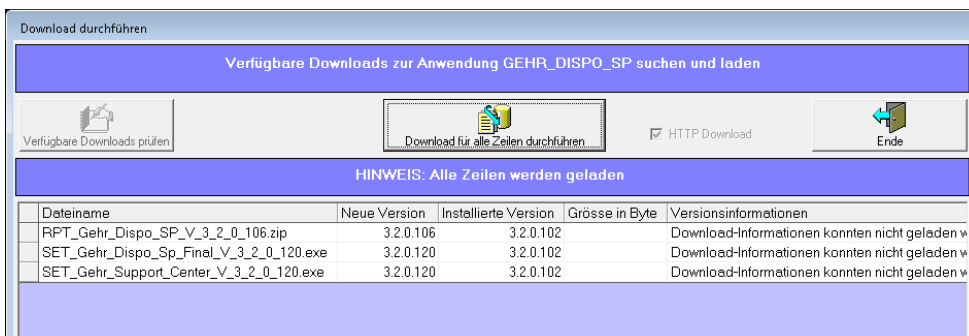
Download durchführen

Verfügbare Downloads zur Anwendung GEHR_DISPO_SP suchen und laden

Verfügbare Downloads prüfen

Download für alle Zeilen durchführen

HTTP Download

Ende

HINWEIS: Alle Zeilen werden geladen

| Dateiname | Neue Version | Installierte Version | Grösse in Byte | Versionsinformationen |
|---|---|---|---|---|
| RPT_Gehr_Dispo_SP_V_3_2_0_106.zip | 3.2.0.106 | 3.2.0.102 | | Download-Informationen konnten nicht geladen w |
| SET_Gehr_Dispo_Sp_Final_V_3_2_0_120.exe | 3.2.0.120 | 3.2.0.102 | | Download-Informationen konnten nicht geladen w |
| SET_Gehr_Support_Center_V_3_2_0_120.exe | 3.2.0.120 | 3.2.0.102 | | Download-Informationen konnten nicht geladen w |